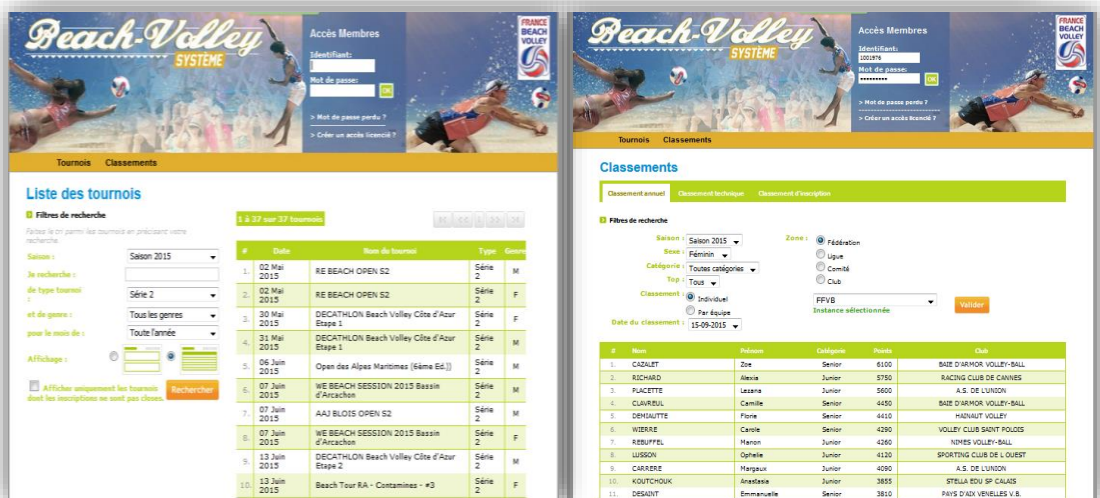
Beach-Volley SYSTÈME

Accès Membres

Identifiant :

Mot de passe :

OK

> Mot de passe perdu ?

> Créer un accès licencié ?

FRANCE BEACH VOLLEY

Tournois Classements

Liste des tournois

Filtres de recherche

Faites le tri parmi les tournois en précisant votre recherche.

Saison : Saison 2015

Je recherche :

de type tournoi : Série 2

et de genre : Tous les genres

pour le mois de : Toute l'année

Affichage :

Afficher uniquement les tournois dont les inscriptions ne sont pas closes.

Rechercher

1 à 37 sur 37 tournois

| # | Date | Nom du tournoi | Type | Genre |
|---|---|---|---|---|
| 1. | 02 Mai 2015 | RE BEACH OPEN S2 | Série 2 | M |
| 2. | 02 Mai 2015 | RE BEACH OPEN S2 | Série 2 | F |
| 3. | 30 Mai 2015 | DECATHLON Beach Volley Côte d'Azur Etape 1 | Série 2 | M |
| 4. | 31 Mai 2015 | DECATHLON Beach Volley Côte d'Azur Etape 1 | Série 2 | F |
| 5. | 06 Juin 2015 | Open des Alpes Maritimes (6ème Ed.)) | Série 2 | M |
| 6. | 07 Juin 2015 | WE BEACH SESSION 2015 Bassin d'Arcachon | Série 2 | M |
| 7. | 07 Juin 2015 | AAJ BLOIS OPEN S2 | Série 2 | M |
| 8. | 07 Juin 2015 | WE BEACH SESSION 2015 Bassin d'Arcachon | Série 2 | F |
| 9. | 13 Juin 2015 | DECATHLON Beach Volley Côte d'Azur Etape 2 | Série 2 | M |
| 10. | 13 Juin 2015 | Beach Tour RA - Contamines - #3 | Série 2 | M |

Beach-Volley SYSTÈME

Accès Membres

Identifiant :

1001976

Mot de passe :

••••••••••

OK

> Mot de passe perdu ?

> Créer un accès licencié ?

FRANCE BEACH VOLLEY

Tournois Classements

Classements

Classement annuel Classement technique Classement d'inscription

Filtres de recherche

Saison : Saison 2015

Sexe : Féminin

Catégorie : Toutes catégories

Top : Tous

Classement : Individuel Par équipe

Date du classement : 15-09-2015

Zone : Fédération Ligue Comité Club

FFVB

Instance sélectionnée

Valider

| # | Nom | Prénom | Catégorie | Points | Club |
|---|---|---|---|---|---|
| 1. | CAZALET | Zoe | Senior | 6100 | BAIE D'ARMOR VOLLEY-BALL |
| 2. | RICHARD | Alexia | Senior | 5750 | RACING CLUB DE CANNES |
| 3. | PLACETTE | Lezana | Junior | 5600 | A.S. DE L'UNION |
| 4. | CLAVREUL | Camille | Senior | 4450 | BAIE D'ARMOR VOLLEY-BALL |
| 5. | DEMIAUTTE | Florie | Senior | 4410 | HAINAUT VOLLEY |
| 6. | WIERRE | Carole | Senior | 4290 | VOLLEY CLUB SAINT POLOIS |
| 7. | REBUFFEL | Manon | Junior | 4260 | NIMES VOLLEY-BALL |
| 8. | LUSSON | Ophelie | Junior | 4120 | SPORTING CLUB DE L OUEST |
| 9. | CARRERE | Margaux | Junior | 4090 | A.S. DE L'UNION |
| 10. | KOUTCHOUK | Anastasia | Junior | 3855 | STELLA EDU SP CALAIS |
| 11. | DESAINT | Emmanuelle | Senior | 3810 | PAYS D'AIX VENELLES V.B. |